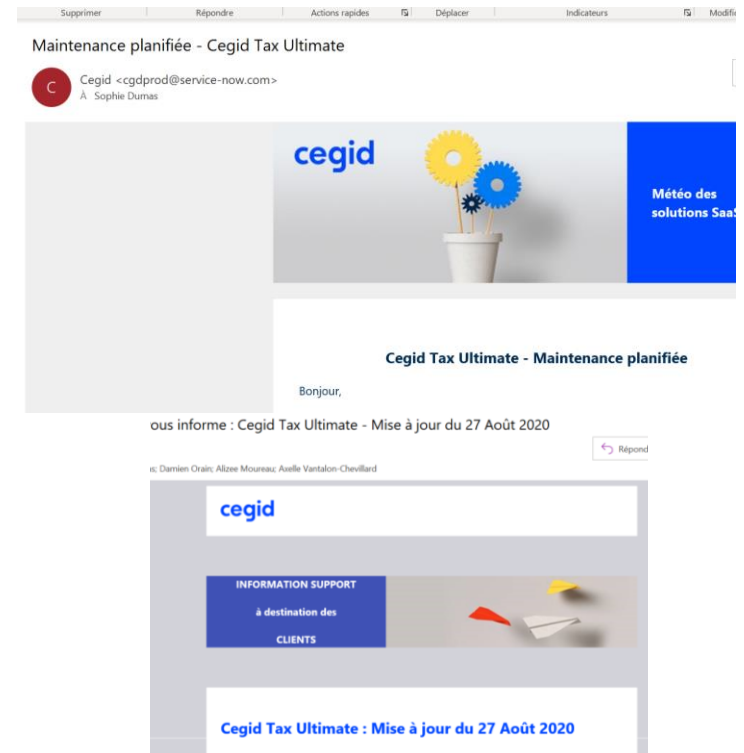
Supprimer Répondre Actions rapides Déplacer Indicateurs Modific

Maintenance planifiée - Cegid Tax Ultimate

C Cegid <cgdprod@service-now.com>
À Sophie Dumas

cegid

Météo des solutions SaaS

Cegid Tax Ultimate - Maintenance planifiée

Bonjour,

ous informe : Cegid Tax Ultimate - Mise à jour du 27 Août 2020

Répond

: Damien Orain; Alizee Moureau; Axelle Vantalon-Chevillard

cegid

INFORMATION SUPPORT

à destination des

CLIENTS

Cegid Tax Ultimate : Mise à jour du 27 Août 2020